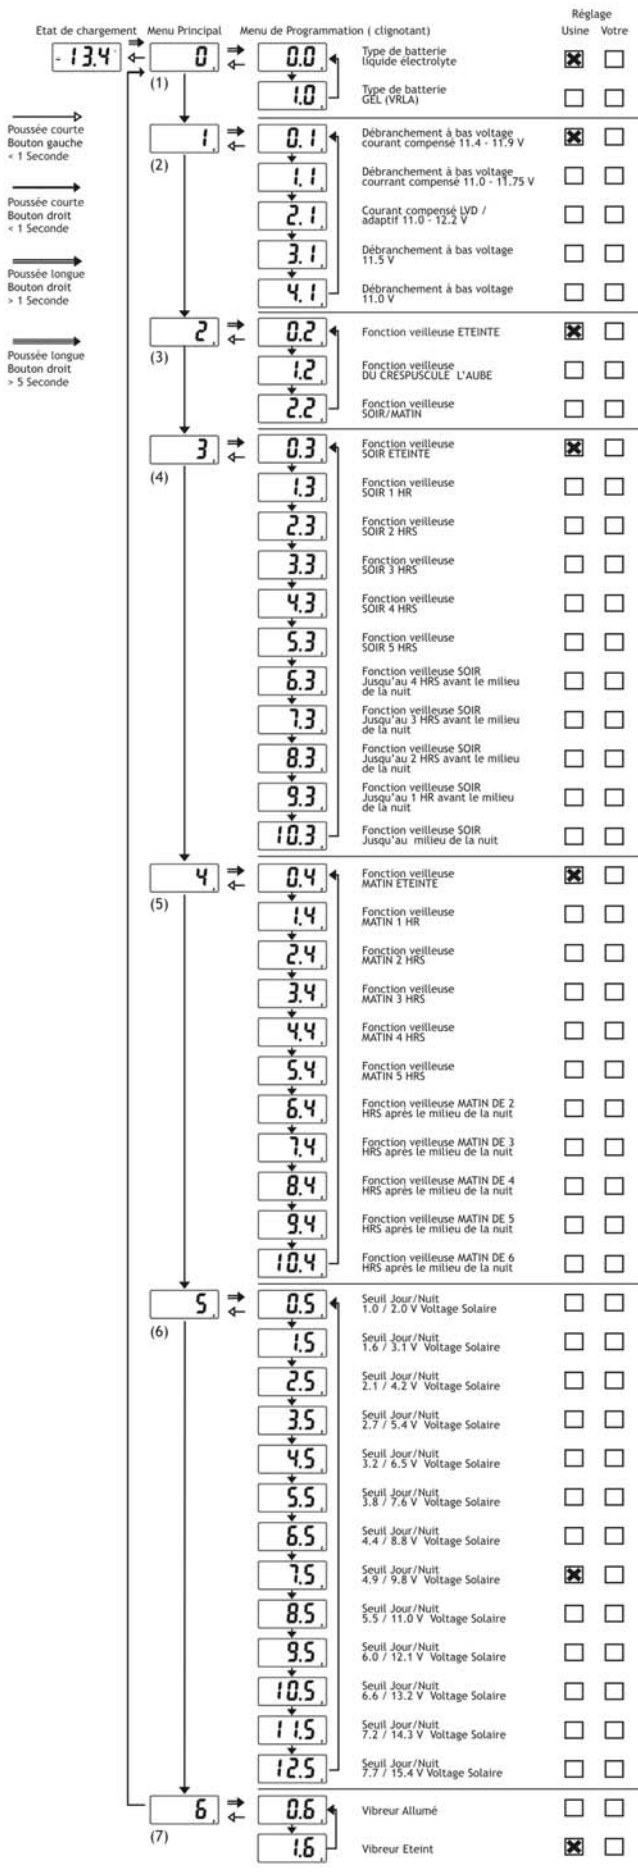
Etat de chargement Menu Principal Menu de Programmation ( clignotant)

Réglage
Usine Votre

- 13.4

Poussée courte
Bouton gauche
< 1 Seconde

Poussée courte
Bouton droit
< 1 Seconde

Poussée longue
Bouton droit
> 1 Seconde

Poussée longue
Bouton droit
> 5 Seconde

0 (1)
0.0 Type de batterie liquide électrolyte
1.0 Type de batterie GEL (VRLA)

1 (2)
0.1 Débranchement à bas voltage courant compensé 11.4 - 11.9 V
1.1 Débranchement à bas voltage courant compensé 11.0 - 11.75 V
2.1 Courant compensé LVD / adaptif 11.0 - 12.2 V
3.1 Débranchement à bas voltage 11.5 V
4.1 Débranchement à bas voltage 11.0 V

2 (3)
0.2 Fonction veilleuse ETEINTE
1.2 Fonction veilleuse DU CRESPUSCULE L'AUBE
2.2 Fonction veilleuse SOIR/MATIN

3 (4)
0.3 Fonction veilleuse SOIR ETEINTE
1.3 Fonction veilleuse SOIR 1 HR
2.3 Fonction veilleuse SOIR 2 HRS
3.3 Fonction veilleuse SOIR 3 HRS
4.3 Fonction veilleuse SOIR 4 HRS
5.3 Fonction veilleuse SOIR 5 HRS
6.3 Fonction veilleuse SOIR Jusqu'au 4 HRS avant le milieu de la nuit
7.3 Fonction veilleuse SOIR Jusqu'au 3 HRS avant le milieu de la nuit
8.3 Fonction veilleuse SOIR Jusqu'au 2 HRS avant le milieu de la nuit
9.3 Fonction veilleuse SOIR Jusqu'au 1 HR avant le milieu de la nuit
10.3 Fonction veilleuse SOIR Jusqu'au milieu de la nuit

4 (5)
0.4 Fonction veilleuse MATIN ETEINTE
1.4 Fonction veilleuse MATIN 1 HR
2.4 Fonction veilleuse MATIN 2 HRS
3.4 Fonction veilleuse MATIN 3 HRS
4.4 Fonction veilleuse MATIN 4 HRS
5.4 Fonction veilleuse MATIN 5 HRS
6.4 Fonction veilleuse MATIN DE 2 HRS après le milieu de la nuit
7.4 Fonction veilleuse MATIN DE 3 HRS après le milieu de la nuit
8.4 Fonction veilleuse MATIN DE 4 HRS après le milieu de la nuit
9.4 Fonction veilleuse MATIN DE 5 HRS après le milieu de la nuit
10.4 Fonction veilleuse MATIN DE 6 HRS après le milieu de la nuit

5 (6)
0.5 Seuil Jour/Nuit 1.0 / 2.0 V Voltage Solaire
1.5 Seuil Jour/Nuit 1.6 / 3.1 V Voltage Solaire
2.5 Seuil Jour/Nuit 2.1 / 4.2 V Voltage Solaire
3.5 Seuil Jour/Nuit 2.7 / 5.4 V Voltage Solaire
4.5 Seuil Jour/Nuit 3.2 / 6.5 V Voltage Solaire
5.5 Seuil Jour/Nuit 3.8 / 7.6 V Voltage Solaire
6.5 Seuil Jour/Nuit 4.4 / 8.8 V Voltage Solaire
7.5 Seuil Jour/Nuit 4.9 / 9.8 V Voltage Solaire
8.5 Seuil Jour/Nuit 5.5 / 11.0 V Voltage Solaire
9.5 Seuil Jour/Nuit 6.0 / 12.1 V Voltage Solaire
10.5 Seuil Jour/Nuit 6.6 / 13.2 V Voltage Solaire
11.5 Seuil Jour/Nuit 7.2 / 14.3 V Voltage Solaire
12.5 Seuil Jour/Nuit 7.7 / 15.4 V Voltage Solaire

6 (7)
0.6 Vibreur Allumé
1.6 Vibreur Eteint